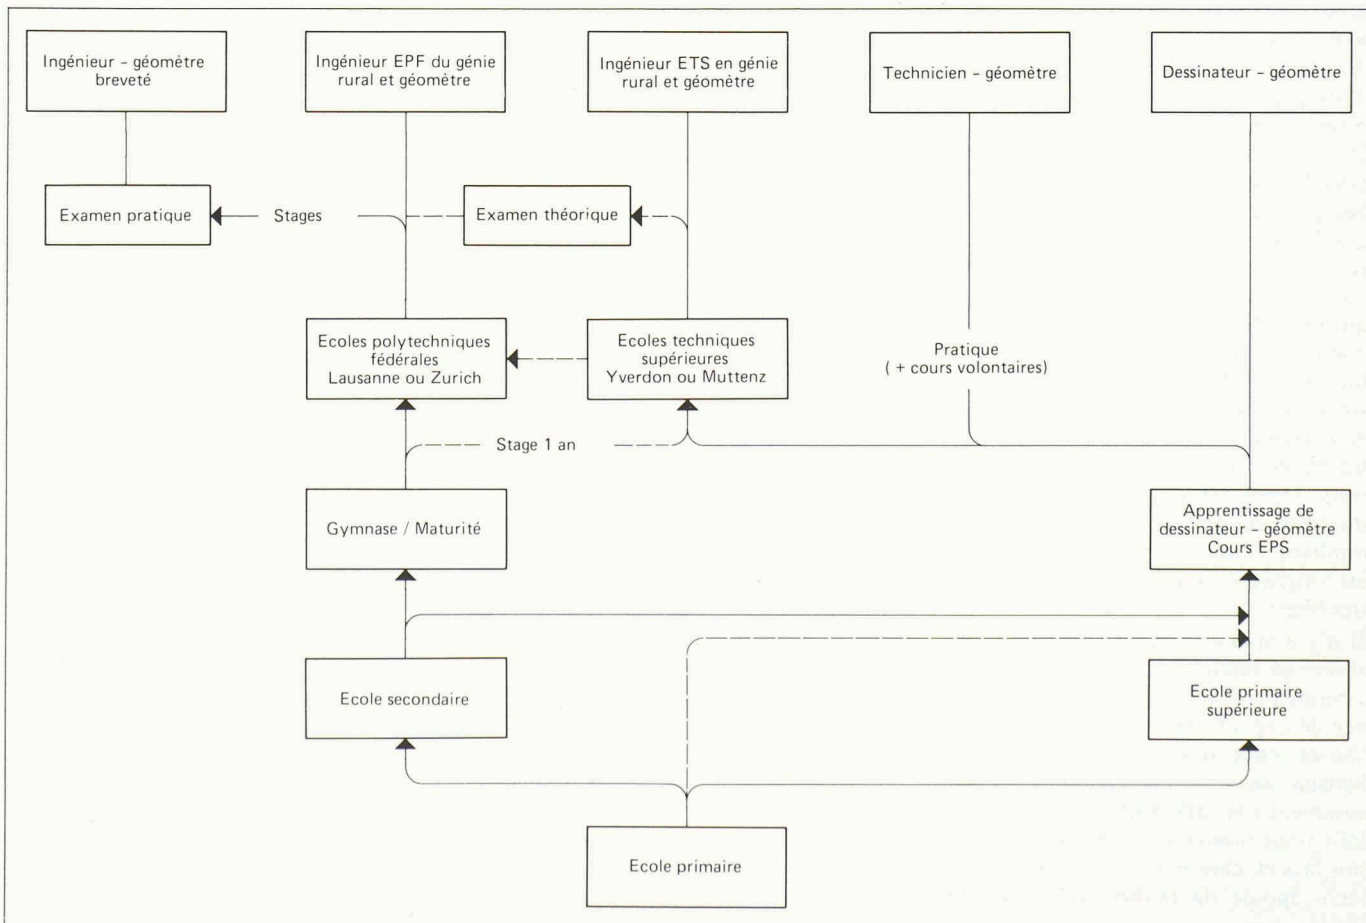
Ingénieur – géomètre breveté

Ingénieur EPF du génie rural et géomètre

Ingénieur ETS en génie rural et géomètre

Technicien – géomètre

Dessinateur – géomètre

Examen pratique

Stages

Examen théorique

Ecoles polytechniques fédérales Lausanne ou Zurich

Ecoles techniques supérieures Yverdon ou Muttenz

Pratique ( + cours volontaires)

Stage 1 an

Gymnase / Maturité

Apprentissage de dessinateur – géomètre Cours EPS

Ecole secondaire

Ecole primaire supérieure

Ecole primaire